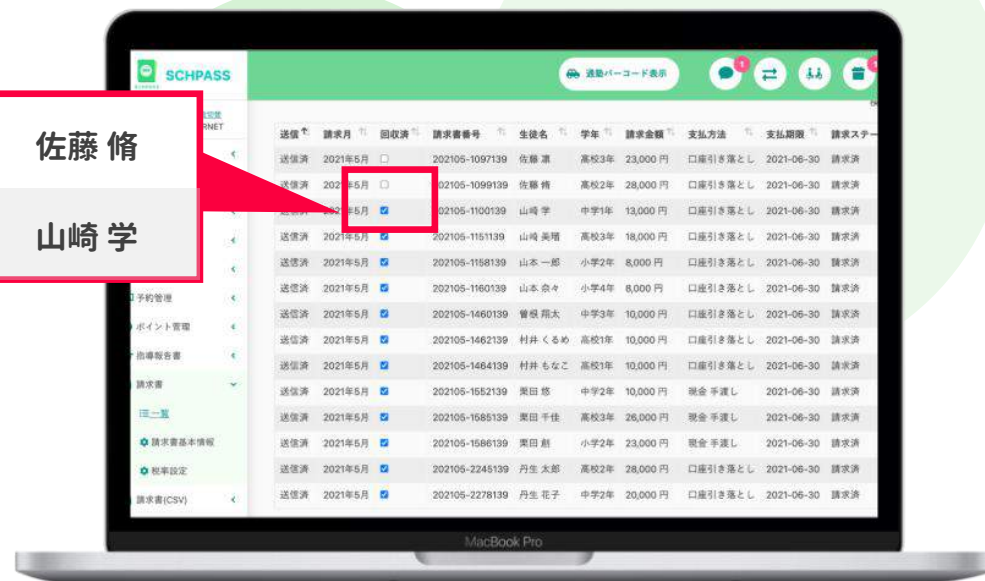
SCHPASS

通塾バーコード表示

佐藤 脩

山崎 学

予約管理

ポイント管理

指導報告書

請求書

一覧

請求書基本情報

税率設定

請求書(CSV)

| 送信 | 請求月 | 回収済 | 請求書番号 | 生徒名 | 学年 | 請求金額 | 支払方法 | 支払期限 | 請求ステー |
|---|---|---|---|---|---|---|---|---|---|
| 送信済 | 2021年5月 | ☐ | 202105-1097139 | 佐藤 凛 | 高校3年 | 23,000 円 | 口座引き落とし | 2021-06-30 | 請求済 |
| 送信済 | 2021年5月 | ☐ | 202105-1099139 | 佐藤 脩 | 高校2年 | 28,000 円 | 口座引き落とし | 2021-06-30 | 請求済 |
| 送信済 | 2021年5月 | ☑ | 202105-1100139 | 山崎 学 | 中学1年 | 13,000 円 | 口座引き落とし | 2021-06-30 | 請求済 |
| 送信済 | 2021年5月 | ☑ | 202105-1151139 | 山崎 美陽 | 高校3年 | 18,000 円 | 口座引き落とし | 2021-06-30 | 請求済 |
| 送信済 | 2021年5月 | ☑ | 202105-1158139 | 山本 一郎 | 小学2年 | 8,000 円 | 口座引き落とし | 2021-06-30 | 請求済 |
| 送信済 | 2021年5月 | ☑ | 202105-1160139 | 山本 奈々 | 小学4年 | 8,000 円 | 口座引き落とし | 2021-06-30 | 請求済 |
| 送信済 | 2021年5月 | ☑ | 202105-1460139 | 曽根 翔太 | 中学3年 | 10,000 円 | 口座引き落とし | 2021-06-30 | 請求済 |
| 送信済 | 2021年5月 | ☑ | 202105-1462139 | 村井 くるめ | 高校1年 | 10,000 円 | 口座引き落とし | 2021-06-30 | 請求済 |
| 送信済 | 2021年5月 | ☑ | 202105-1464139 | 村井 もなこ | 高校1年 | 10,000 円 | 口座引き落とし | 2021-06-30 | 請求済 |
| 送信済 | 2021年5月 | ☑ | 202105-1552139 | 栗田 悠 | 中学2年 | 10,000 円 | 現金 手渡し | 2021-06-30 | 請求済 |
| 送信済 | 2021年5月 | ☑ | 202105-1585139 | 栗田 千佳 | 高校3年 | 26,000 円 | 現金 手渡し | 2021-06-30 | 請求済 |
| 送信済 | 2021年5月 | ☑ | 202105-1586139 | 栗田 創 | 小学2年 | 23,000 円 | 現金 手渡し | 2021-06-30 | 請求済 |
| 送信済 | 2021年5月 | ☑ | 202105-2245139 | 丹生 太郎 | 高校2年 | 28,000 円 | 口座引き落とし | 2021-06-30 | 請求済 |
| 送信済 | 2021年5月 | ☑ | 202105-2278139 | 丹生 花子 | 中学2年 | 20,000 円 | 口座引き落とし | 2021-06-30 | 請求済 |

MacBook Pro